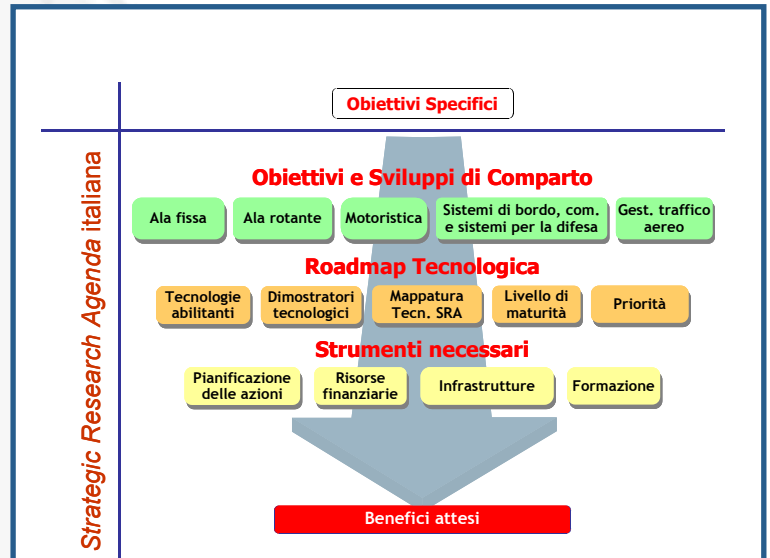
Strategic Research Agenda italiana

Obiettivi Specifici

Obiettivi e Sviluppi di Comparto

Ala fissa

Ala rotante

Motoristica

Sistemi di bordo, com. e sistemi per la difesa

Gest. traffico aereo

Roadmap Tecnologica

Tecnologie abilitanti

Dimostratori tecnologici

Mappatura Tecn. SRA

Livello di maturità

Priorità

Strumenti necessari

Pianificazione delle azioni

Risorse finanziarie

Infrastrutture

Formazione

Benefici attesi